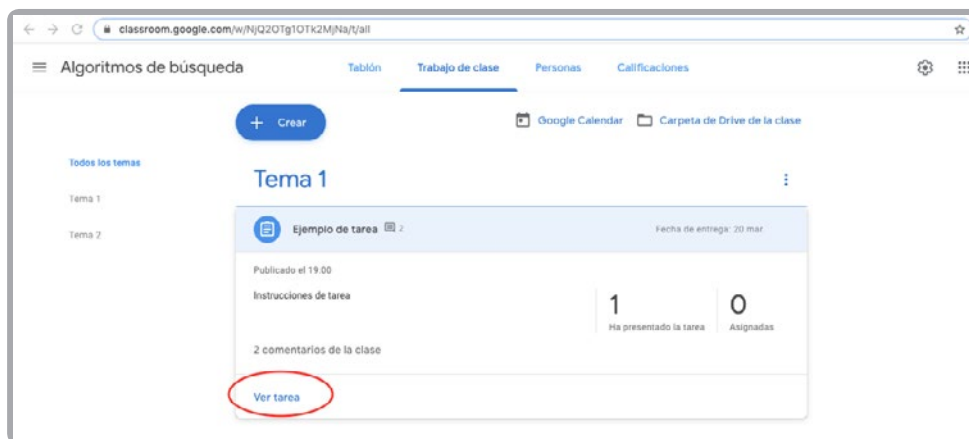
classroom.google.com/w/NjQ2OTg1OTk2MjNa/t/all

Algoritmos de búsqueda

Tablón Trabajo de clase Personas Calificaciones

+ Crear

Google Calendar Carpeta de Drive de la clase

Todos los temas

Tema 1

Tema 2

Tema 1

Ejemplo de tarea 2

Fecha de entrega: 20 mar

Publicado el 19:00

Instrucciones de tarea

1
Ha presentado la tarea

0
Asignadas

2 comentarios de la clase

Ver tarea